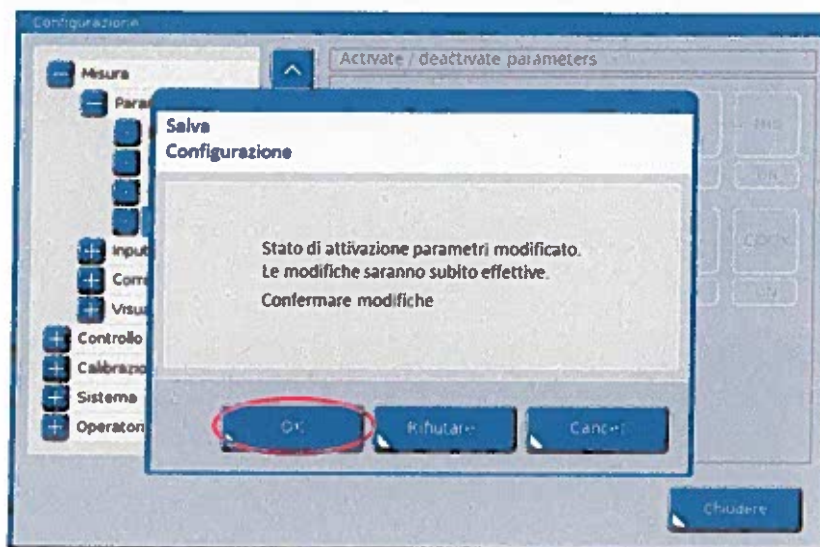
Configurazione

Misura
Para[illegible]
Input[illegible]
Corr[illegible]
Visu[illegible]
Controllo
Calibrazio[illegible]
Sistema
Operatori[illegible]

Activate / deactivate parameters

Salva
Configurazione

Stato di attivazione parametri modificato.
Le modifiche saranno subito effettive.

Confermare modifiche

OK
Rifiutare
Cancel

Chiudere